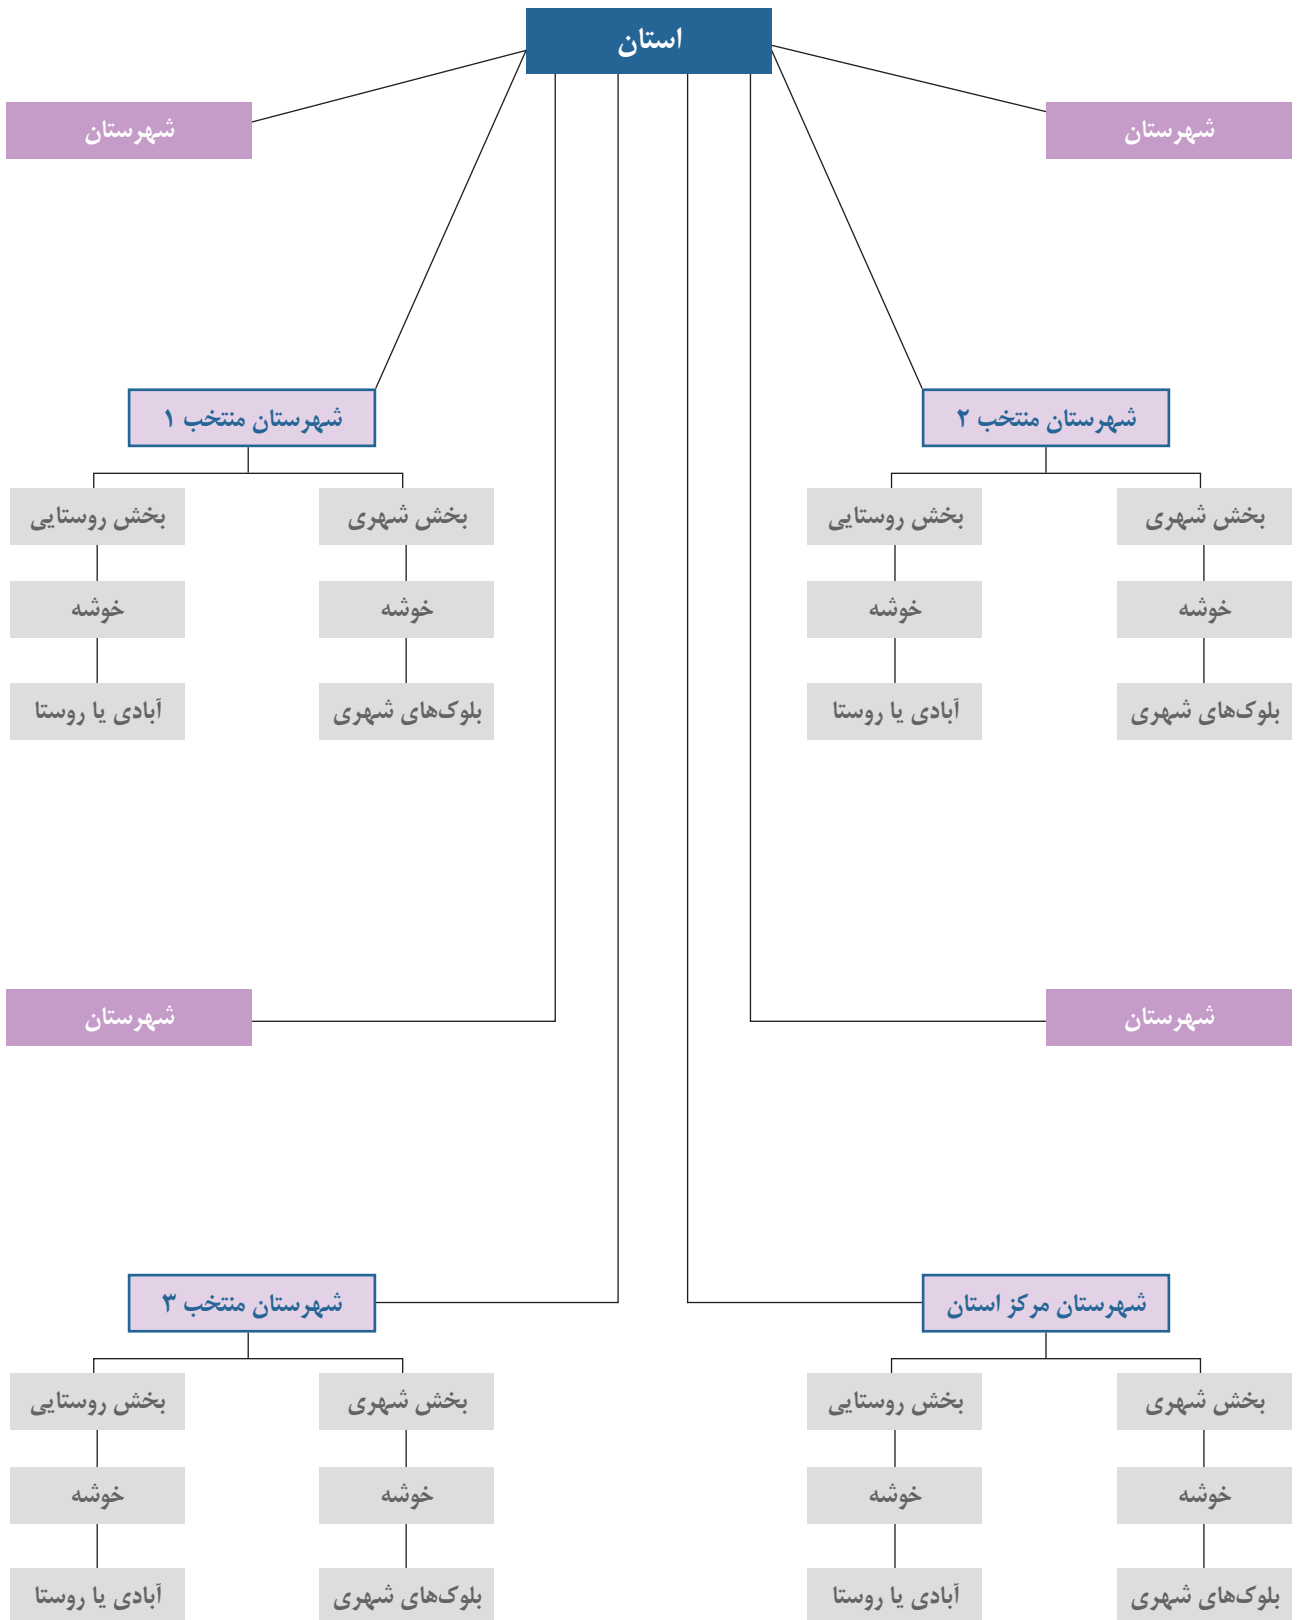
استان

شهرستان

شهرستان

شهرستان منتخب ۱

شهرستان منتخب ۲

بخش شهری

بخش روستایی

خوشه

خوشه

بلوک‌های شهری

آبادی یا روستا

بخش شهری

بخش روستایی

خوشه

خوشه

بلوک‌های شهری

آبادی یا روستا

شهرستان

شهرستان

شهرستان منتخب ۳

شهرستان مرکز استان

بخش شهری

بخش روستایی

خوشه

خوشه

بلوک‌های شهری

آبادی یا روستا

بخش شهری

بخش روستایی

خوشه

خوشه

بلوک‌های شهری

آبادی یا روستا